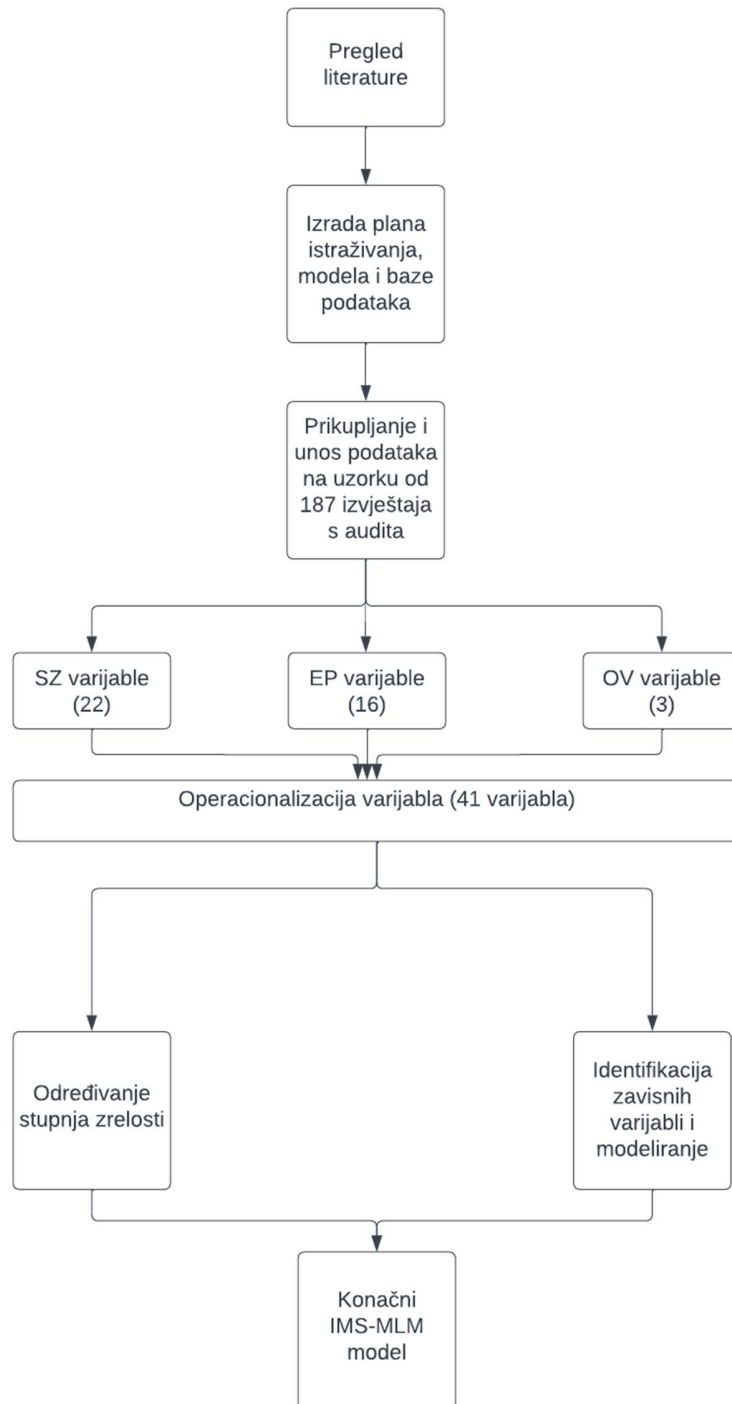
Pregled literature

Izrada plana istraživanja, modela i baze podataka

Prikupljanje i unos podataka na uzorku od 187 izvještaja s audita

SZ varijable (22)

EP varijable (16)

OV varijable (3)

Operacionalizacija varijabla (41 varijabla)

Određivanje stupnja zrelosti

Identifikacija zavisnih varijabli i modeliranje

Konačni IMS-MLM model